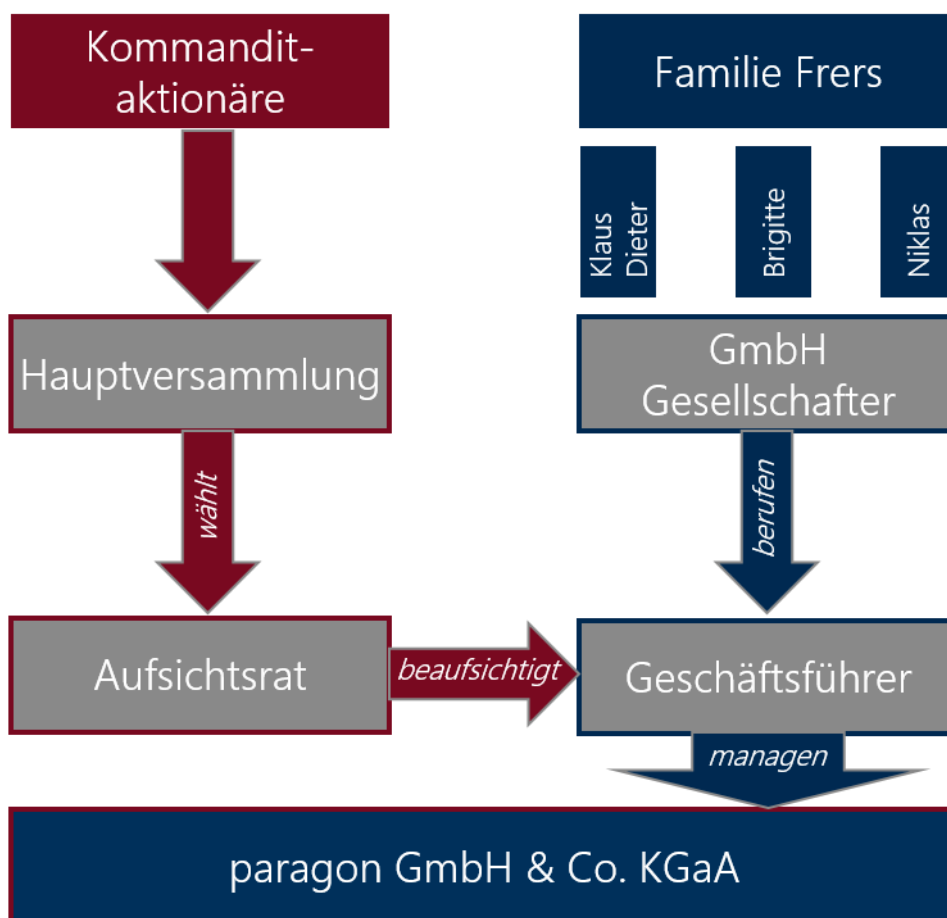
Kommanditaktionäre

Familie Frers

Klaus Dieter

Brigitte

Niklas

Hauptversammlung

GmbH Gesellschafter

wählt

berufen

Aufsichtsrat

beaufsichtigt

Geschäftsführer

managen

paragon GmbH & Co. KGaA